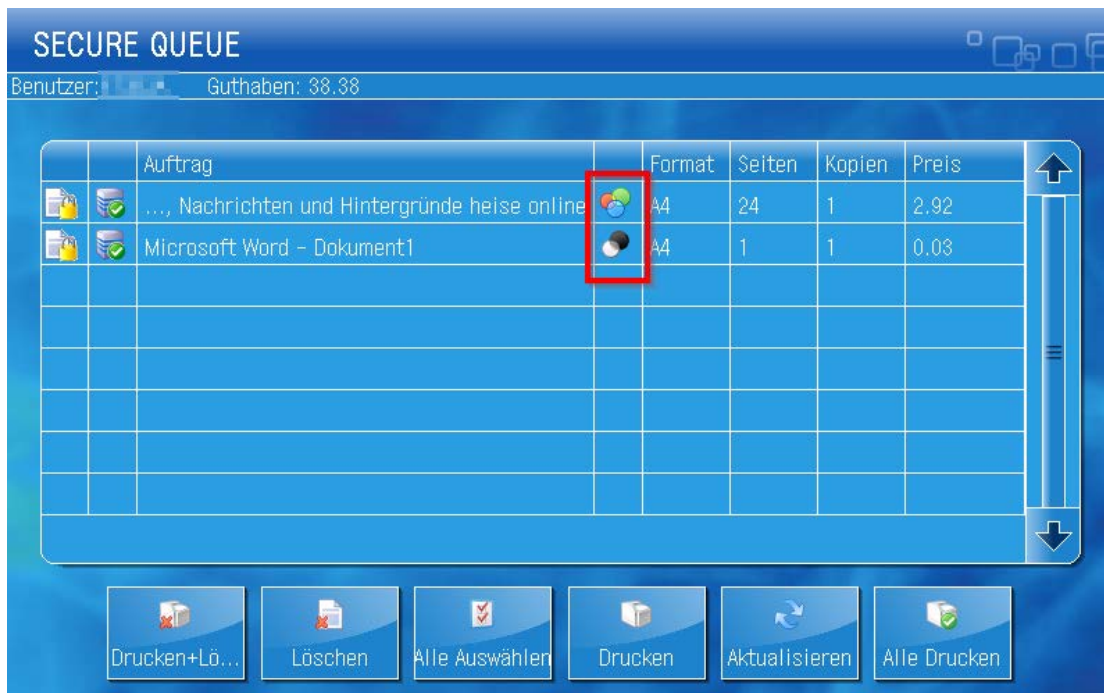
SECURE QUEUE

Benutzer: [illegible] Guthaben: 38.38

| | | Auftrag | | Format | Seiten | Kopien | Preis |
|---|---|---|---|---|---|---|---|
| | | ..., Nachrichten und Hintergründe heise online | | A4 | 24 | 1 | 2.92 |
| | | Microsoft Word - Dokument1 | | A4 | 1 | 1 | 0.03 |

Drucken+Lö...

Löschen

Alle Auswählen

Drucken

Aktualisieren

Alle Drucken